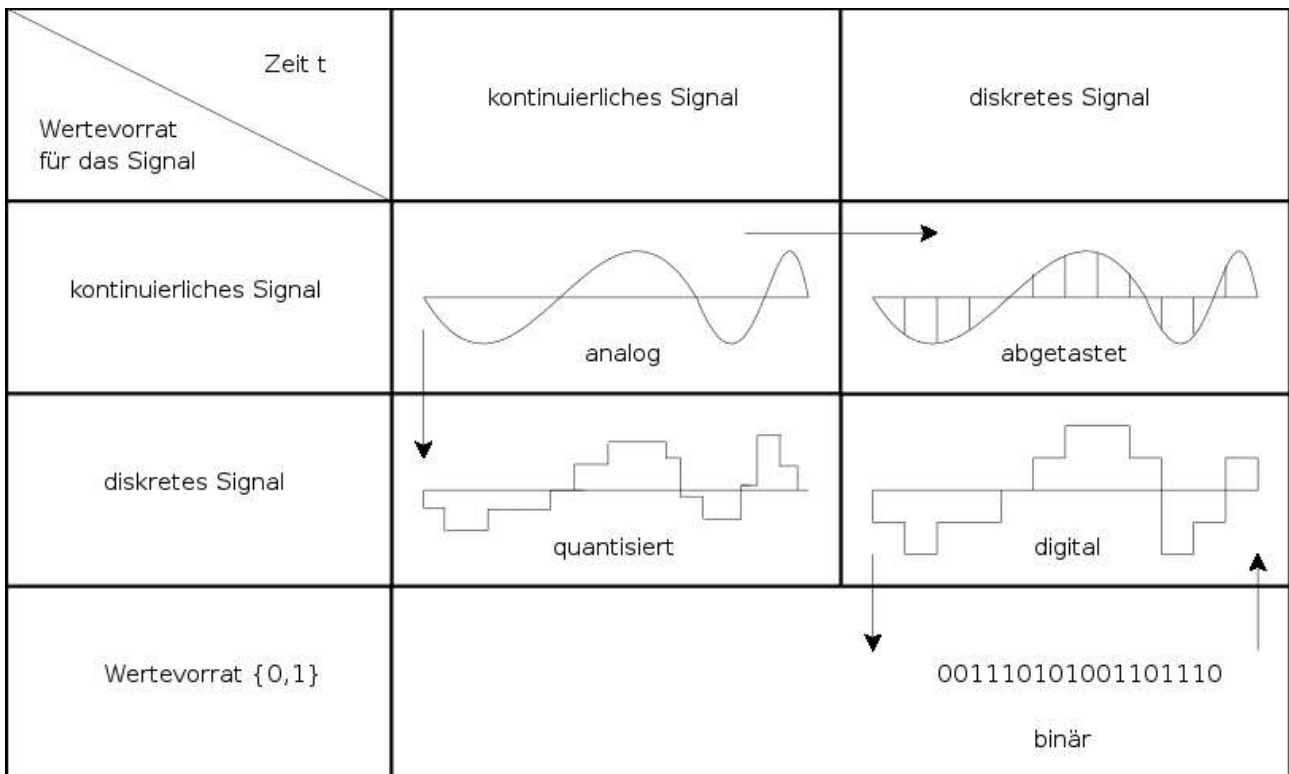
| Zeit t / Wertevorrat für das Signal | kontinuierliches Signal | diskretes Signal |
|---|---|---|
| kontinuierliches Signal | analog | abgetastet |
| diskretes Signal | quantisiert | digital |
| Wertevorrat $\{0,1\}$ | | 001110101001101110 binär |